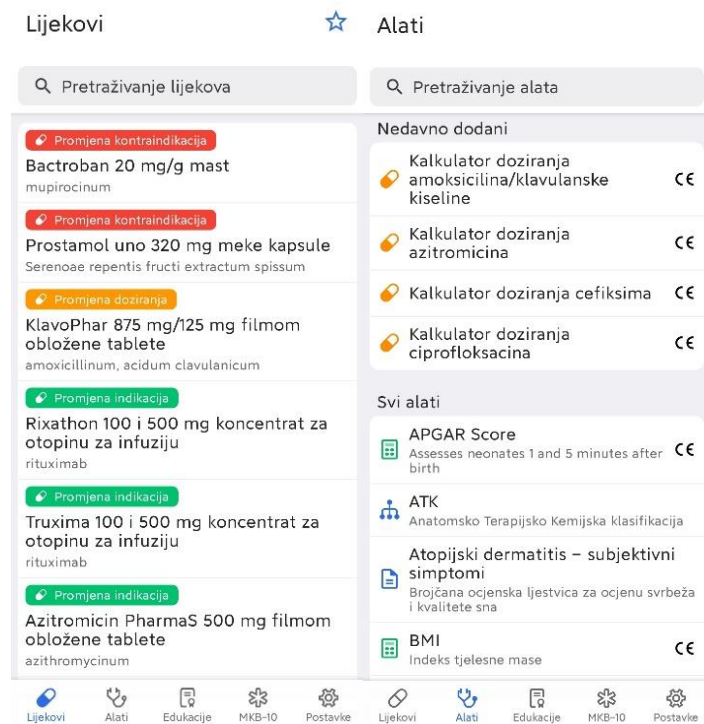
Lijekovi

Pretraživanje lijekova

Promjena kontraindikacija
Bactroban 20 mg/g mast
mupirocinum

Promjena kontraindikacija
Prostamol uno 320 mg meke kapsule
Serenoae repentis fructi extractum spissum

Promjena doziranja
KlavoPhar 875 mg/125 mg filmom obložene tablete
amoxicillinum, acidum clavulanicum

Promjena indikacija
Rixathon 100 i 500 mg koncentrat za otopinu za infuziju
rituximab

Promjena indikacija
Truxima 100 i 500 mg koncentrat za otopinu za infuziju
rituximab

Promjena indikacija
Azitromicin PharmaS 500 mg filmom obložene tablete
azithromycinum

Lijekovi Alati Edukacije MKB-10 Postavke

Alati

Pretraživanje alata

Nedavno dodani

Kalkulator doziranja amoksicilina/klavulanske kiseline CE

Kalkulator doziranja azitromicina CE

Kalkulator doziranja cefiksima CE

Kalkulator doziranja ciprofloksacina CE

Svi alati

APGAR Score
Assesses neonates 1 and 5 minutes after birth CE

ATK
Anatomsko Terapijsko Kemijska klasifikacija

Atopijski dermatitis – subjektivni simptomi
Brojčana ocjenska ljestvica za ocjenu svrbeža i kvalitete sna

BMI
Indeks tjelesne mase CE

Lijekovi Alati Edukacije MKB-10 Postavke